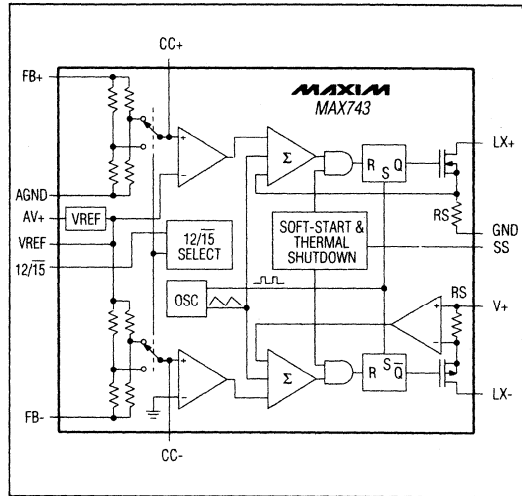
CC+

FB+

MAXIM
MAX743

LX+

AGND

AV+

VREF

RS

GND

VREF

12/$\overline{15}$

12/$\overline{15}$
SELECT

SOFT-START &
THERMAL
SHUTDOWN

SS

OSC

RS

V+

FB-

LX-

CC-

+

-

Σ

R

S

Q

+

-

Σ

R

S

$\overline{Q}$

+

-